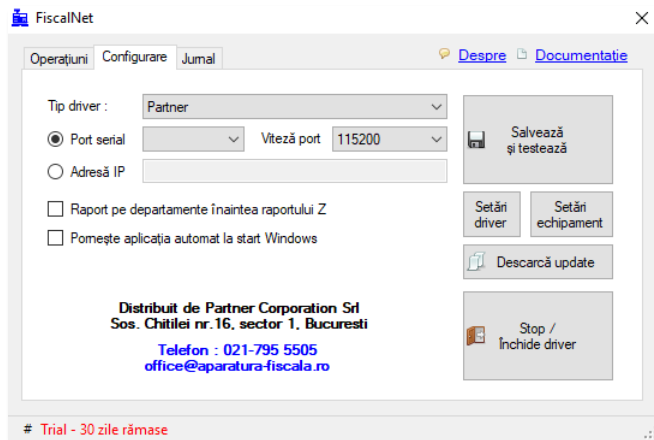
FiscalNet

Operațiuni | Configurare | Jurnal

Despre  Documentație

Tip driver : Partner

Port serial  Viteză port 115200

Adresă IP

Raport pe departamente înaintea raportului Z

Pornește aplicația automat la start Windows

Salvează și testează

Setări driver

Setări echipament

Descarcă update

Stop / Închide driver

Distribuit de Partner Corporation Srl
Sos. Chitilei nr.16, sector 1, Bucuresti

Telefon : 021-795 5505
office@aparatura-fiscala.ro

# Trial - 30 zile rămase